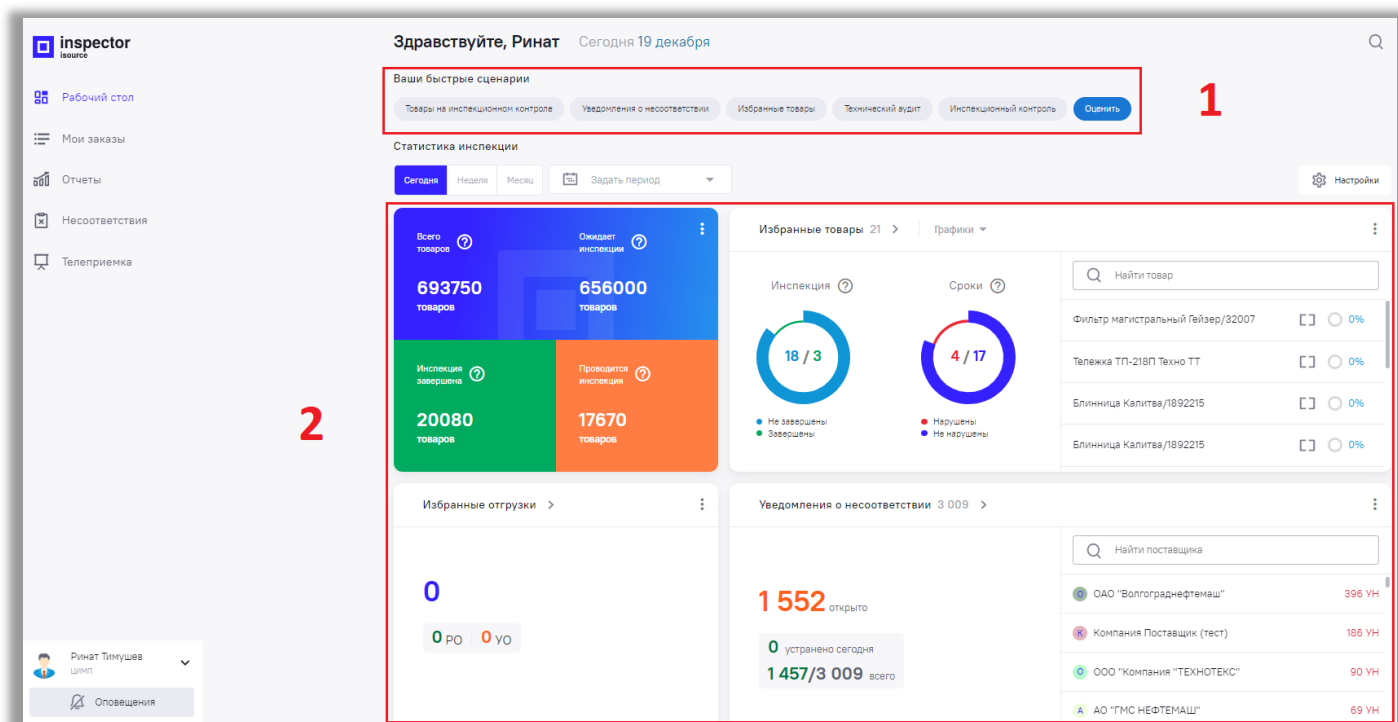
inspector isource

Рабочий стол
Мои заказы
Отчеты
Несоответствия
Телеприемка

Ринат Тимушев
ЦИМП
Оповещения

Здравствуйте, Ринат Сегодня 19 декабря

Ваши быстрые сценарии
Товары на инспекционном контроле | Уведомления о несоответствии | Избранные товары | Технический аудит | Инспекционный контроль | Оценить

1

Статистика инспекции
Сегодня | Неделя | Месяц | Задать период
Настройки

Всего товаров
693750 товаров

Ожидает инспекции
656000 товаров

Инспекция завершена
20080 товаров

Проводится инспекция
17670 товаров

2

Избранные товары 21 > Графики

Инспекция
18 / 3
Не завершены
Завершены

Сроки
4 / 17
Нарушены
Не нарушены

Найти товар
Фильтр магистральный Гейзер/32007 0%
Тележка ТП-218П Техно ТТ 0%
Блинница Калитва/1892215 0%
Блинница Калитва/1892215 0%

Избранные отгрузки >
0
0 РО | 0 УО

Уведомления о несоответствии 3 009 >
1 552 открыто
0 устранено сегодня
1 457/3 009 всего

Найти поставщика
О ОАО "Волгограднефтемаш" 396 УН
К Компания Поставщик (тест) 186 УН
О ООО "Компания "ТЕХНОТЕКС" 90 УН
А АО "ГМС НЕФТЕМАШ" 69 УН